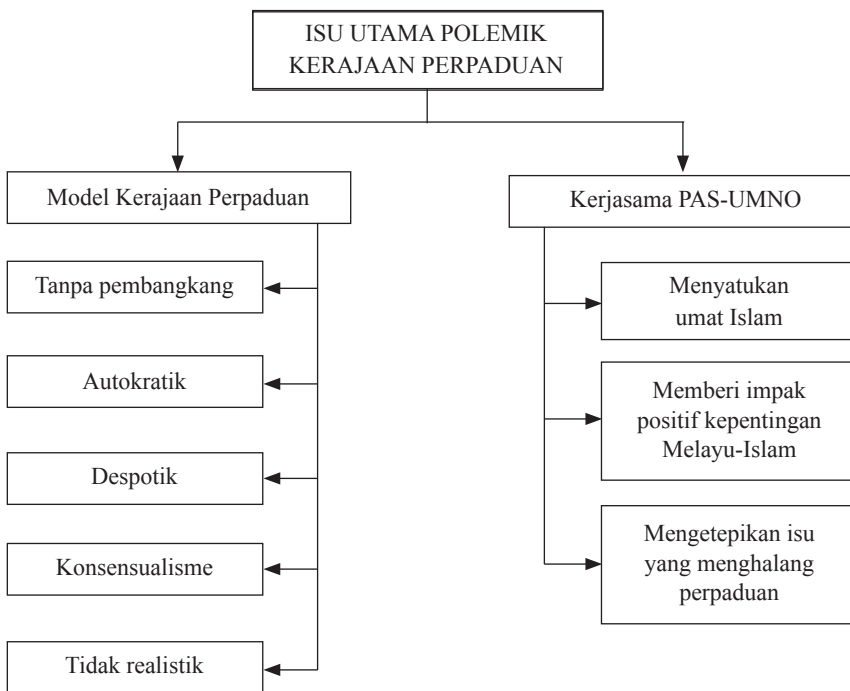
ISU UTAMA POLEMIK KERAJAAN PERPADUAN

Model Kerajaan Perpaduan

Tanpa pembangkang

Autokratik

Despotik

Konsensualisme

Tidak realistik

Kerjasama PAS-UMNO

Menyatukan umat Islam

Memberi impak positif kepentingan Melayu-Islam

Mengetepikan isu yang menghalang perpaduan